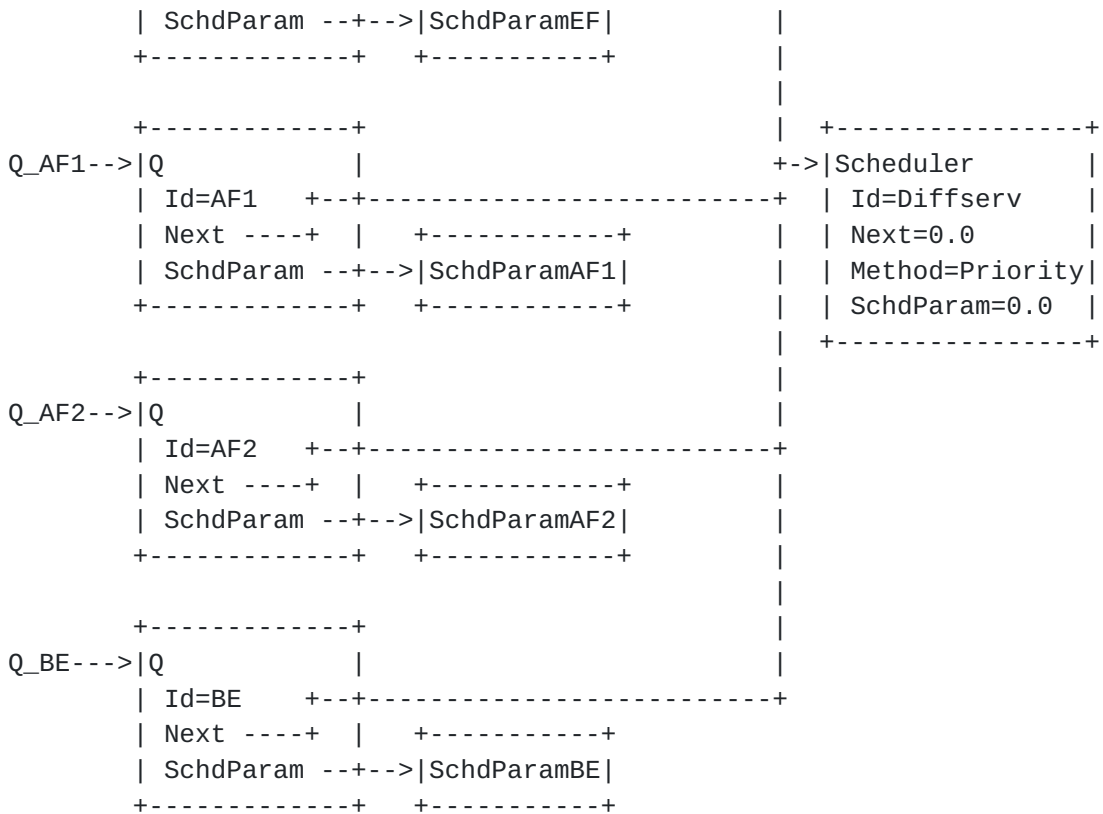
| SchdParam --+-->|SchdParamEF|

+------------+   +-----------+

+------------+                                 +----------------+
Q_AF1-->|Q           |                         +->|Scheduler       |
| Id=AF1   +--+----------------------------+  | Id=Diffserv    |
| Next ----+  |   +------------+           |  | Next=0.0       |
| SchdParam --+-->|SchdParamAF1|          |  | Method=Priority|
+------------+   +------------+            |  | SchdParam=0.0  |
                                                +----------------+
+------------+
Q_AF2-->|Q           |
| Id=AF2   +--+----------------------------+
| Next ----+  |   +------------+
| SchdParam --+-->|SchdParamAF2|
+------------+   +------------+

+------------+
Q_BE--->|Q           |
| Id=BE    +--+----------------------------+
| Next ----+  |   +-----------+
| SchdParam --+-->|SchdParamBE|
+------------+   +-----------+